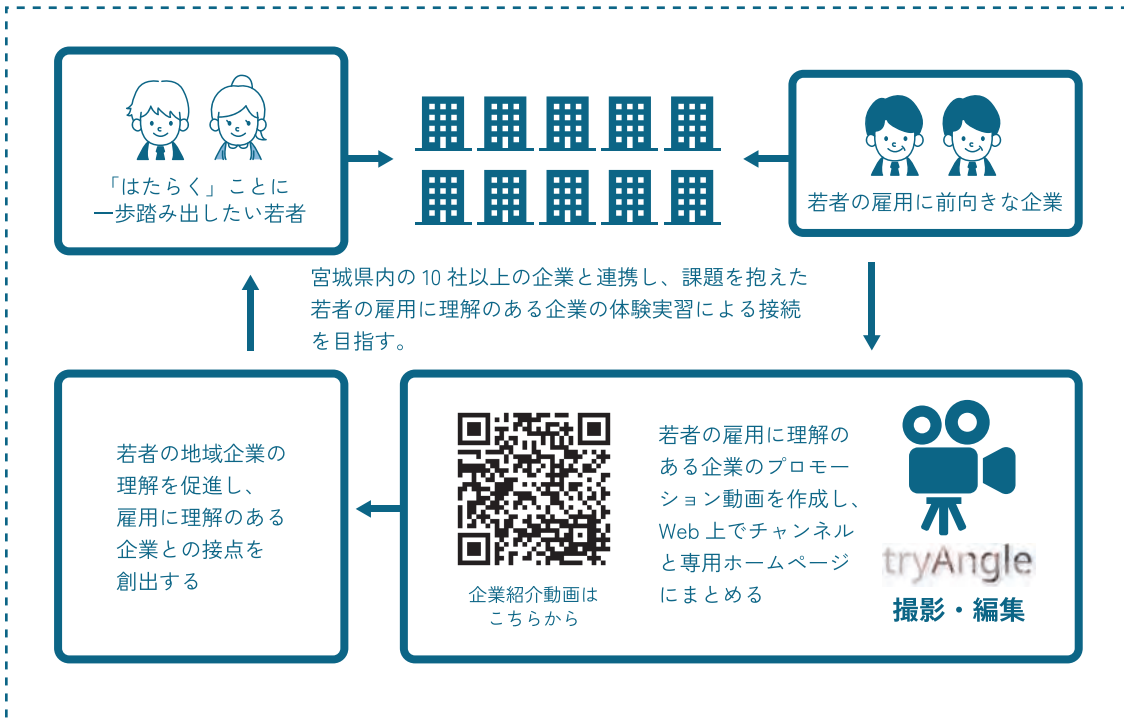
「はたらく」ことに
一歩踏み出したい若者

若者の雇用に前向きな企業

宮城県内の 10 社以上の企業と連携し、課題を抱えた若者の雇用に理解のある企業の体験実習による接続を目指す。

若者の地域企業の
理解を促進し、
雇用に理解のある
企業との接点を
創出する

企業紹介動画は
こちらから

若者の雇用に理解のある企業のプロモーション動画を作成し、Web 上でチャンネルと専用ホームページにまとめる

tryAngle
撮影・編集